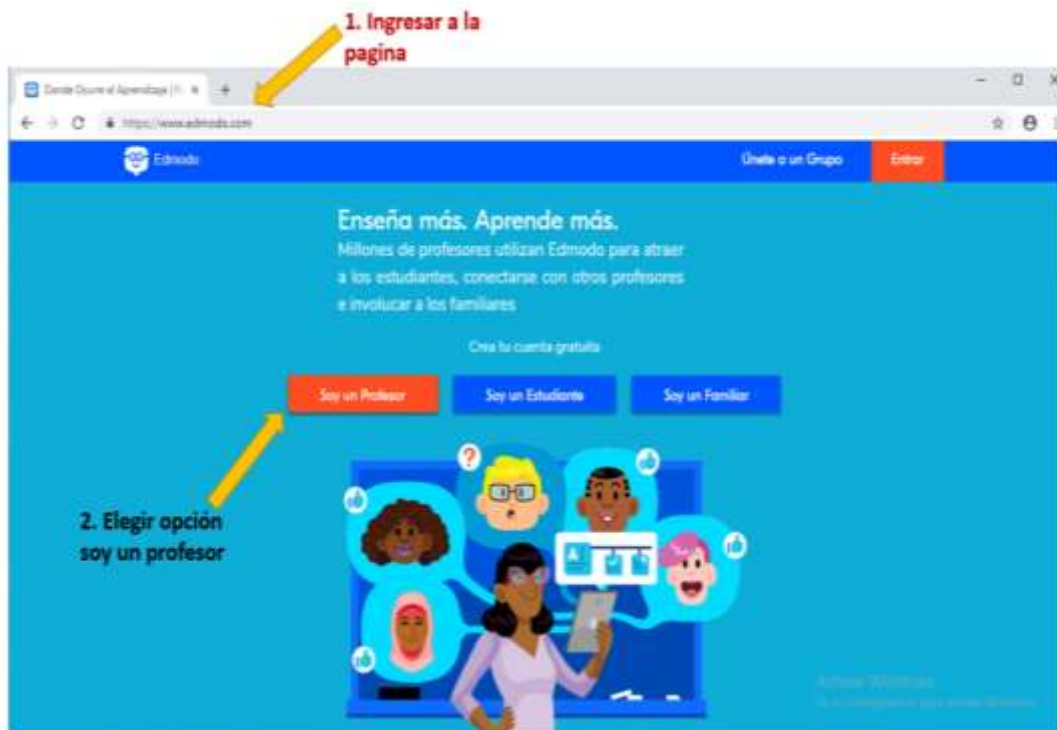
1. Ingresar a la pagina

Donde Ocurre el Aprendizaje | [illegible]

https://www.edmodo.com

Edmodo

Únete a un Grupo

Entrar

Enseña más. Aprende más.

Millones de profesores utilizan Edmodo para atraer a los estudiantes, conectarse con otros profesores e involucrar a los familiares

Crea tu cuenta gratuita

Soy un Profesor

Soy un Estudiante

Soy un Familiar

2. Elegir opción soy un profesor

Activar Windows
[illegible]